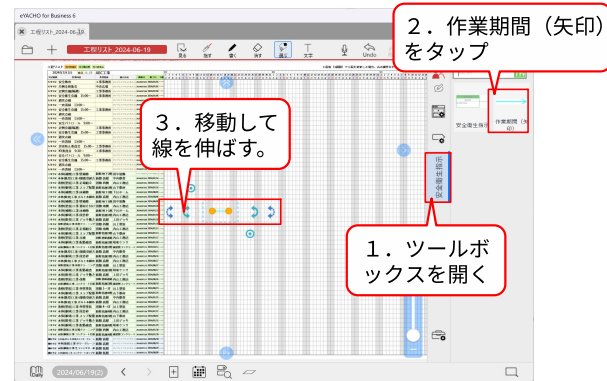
eYACHO for Business 6

工程リスト_2024-06-19

工程リスト 2024-06-19

戻る　消す　書く　消す　選ぶ　文字　Undo

２．作業期間（矢印）をタップ

３．移動して線を伸ばす。

１．ツールボックスを開く

安全衛生指示

作業期間（矢印）

安全衛生指示

2024/06/19(水)